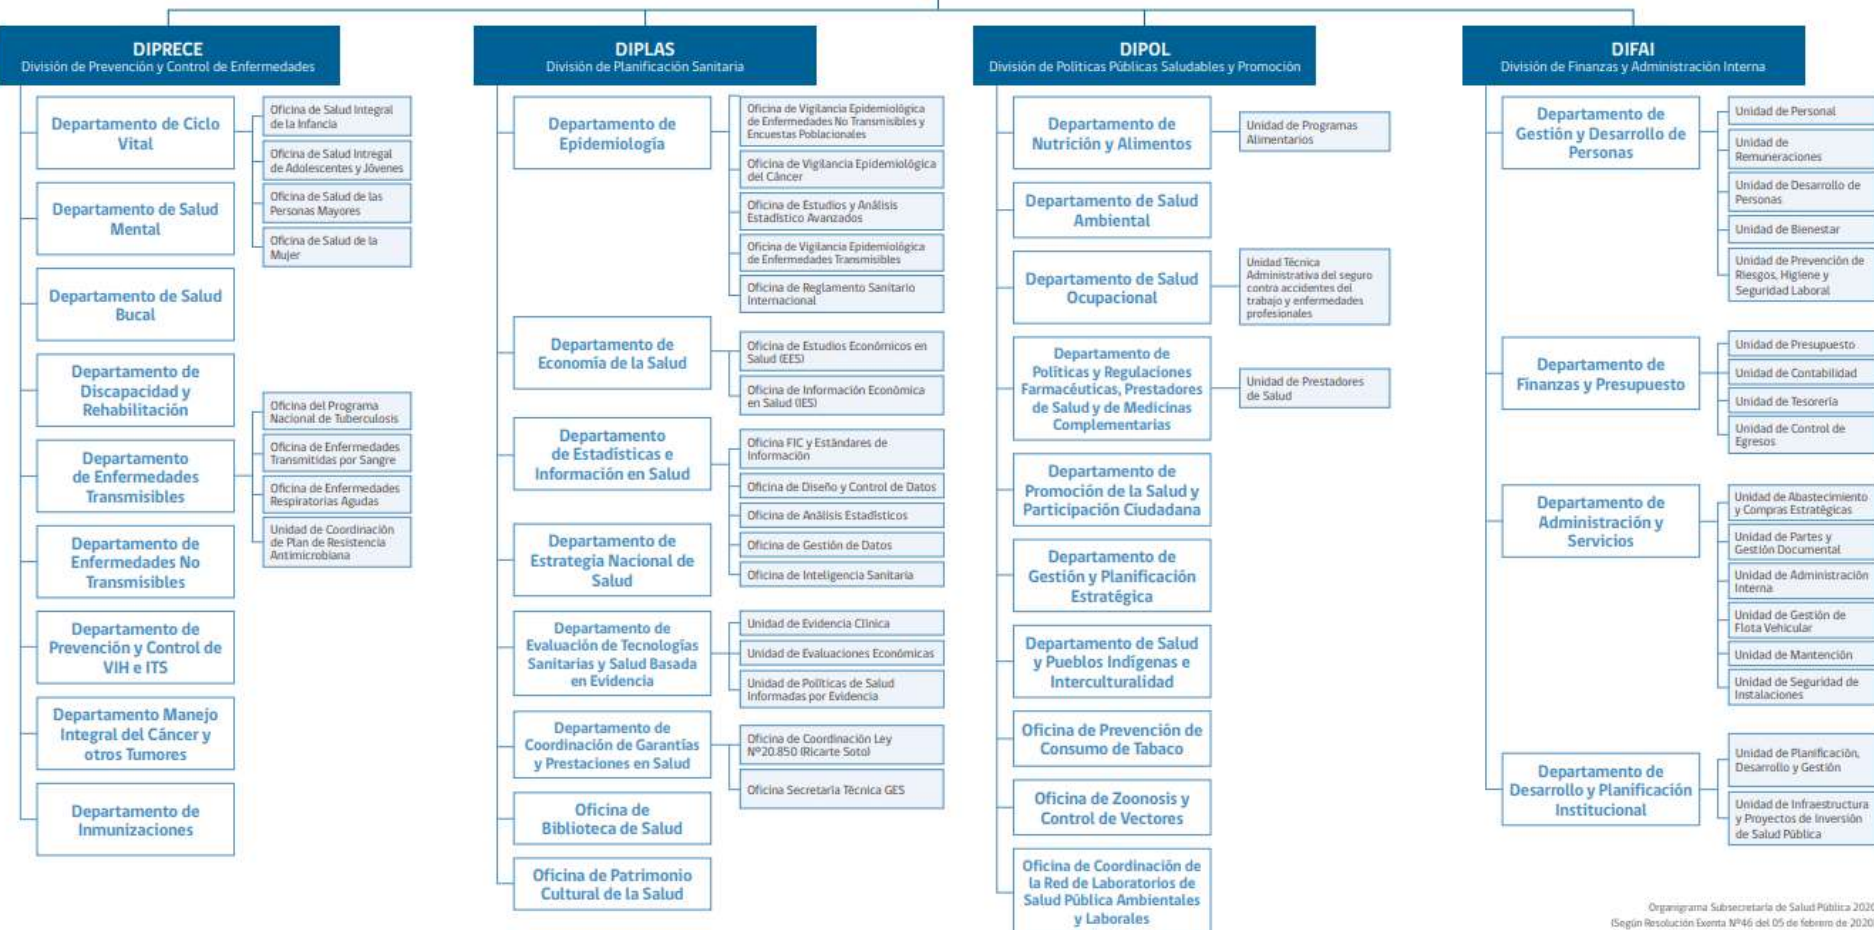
DIPRECE
División de Prevención y Control de Enfermedades

Departamento de Ciclo Vital

Oficina de Salud Integral de la Infancia

Oficina de Salud Intregal de Adolescentes y Jóvenes

Oficina de Salud de las Personas Mayores

Oficina de Salud de la Mujer

Departamento de Salud Mental

Departamento de Salud Bucal

Departamento de Discapacidad y Rehabilitación

Departamento de Enfermedades Transmisibles

Oficina del Programa Nacional de Tuberculosis

Oficina de Enfermedades Transmitidas por Sangre

Oficina de Enfermedades Respiratorias Agudas

Unidad de Coordinación de Plan de Resistencia Antimicrobiana

Departamento de Enfermedades No Transmisibles

Departamento de Prevención y Control de VIH e ITS

Departamento Manejo Integral del Cáncer y otros Tumores

Departamento de Inmunizaciones

DIPLAS
División de Planificación Sanitaria

Departamento de Epidemiología

Oficina de Vigilancia Epidemiológica de Enfermedades No Transmisibles y Encuestas Poblacionales

Oficina de Vigilancia Epidemiológica del Cáncer

Oficina de Estudios y Análisis Estadístico Avanzados

Oficina de Vigilancia Epidemiológica de Enfermedades Transmisibles

Oficina de Reglamento Sanitario Internacional

Departamento de Economía de la Salud

Oficina de Estudios Económicos en Salud (EES)

Oficina de Información Económica en Salud (IES)

Departamento de Estadísticas e Información en Salud

Oficina FIC y Estándares de Información

Oficina de Diseño y Control de Datos

Oficina de Análisis Estadísticos

Oficina de Gestión de Datos

Oficina de Inteligencia Sanitaria

Departamento de Estrategia Nacional de Salud

Departamento de Evaluación de Tecnologías Sanitarias y Salud Basada en Evidencia

Unidad de Evidencia Clínica

Unidad de Evaluaciones Económicas

Unidad de Políticas de Salud Informadas por Evidencia

Departamento de Coordinación de Garantías y Prestaciones en Salud

Oficina de Coordinación Ley Nº20.850 (Ricarte Soto)

Oficina Secretaría Técnica GES

Oficina de Biblioteca de Salud

Oficina de Patrimonio Cultural de la Salud

DIPOL
División de Políticas Públicas Saludables y Promoción

Departamento de Nutrición y Alimentos

Unidad de Programas Alimentarios

Departamento de Salud Ambiental

Departamento de Salud Ocupacional

Unidad Técnica Administrativa del seguro contra accidentes del trabajo y enfermedades profesionales

Departamento de Políticas y Regulaciones Farmacéuticas, Prestadores de Salud y de Medicinas Complementarias

Unidad de Prestadores de Salud

Departamento de Promoción de la Salud y Participación Ciudadana

Departamento de Gestión y Planificación Estratégica

Departamento de Salud y Pueblos Indígenas e Interculturalidad

Oficina de Prevención de Consumo de Tabaco

Oficina de Zoonosis y Control de Vectores

Oficina de Coordinación de la Red de Laboratorios de Salud Pública Ambientales y Laborales

DIFAI
División de Finanzas y Administración Interna

Departamento de Gestión y Desarrollo de Personas

Unidad de Personal

Unidad de Remuneraciones

Unidad de Desarrollo de Personas

Unidad de Bienestar

Unidad de Prevención de Riesgos, Higiene y Seguridad Laboral

Departamento de Finanzas y Presupuesto

Unidad de Presupuesto

Unidad de Contabilidad

Unidad de Tesorería

Unidad de Control de Egresos

Departamento de Administración y Servicios

Unidad de Abastecimiento y Compras Estratégicas

Unidad de Partes y Gestión Documental

Unidad de Administración Interna

Unidad de Gestión de Flota Vehicular

Unidad de Mantención

Unidad de Seguridad de Instalaciones

Departamento de Desarrollo y Planificación Institucional

Unidad de Planificación, Desarrollo y Gestión

Unidad de Infraestructura y Proyectos de Inversión de Salud Pública

Organigrama Subsecretaría de Salud Pública 2020
(Según Resolución Exenta Nº46 del 05 de febrero de 2020)